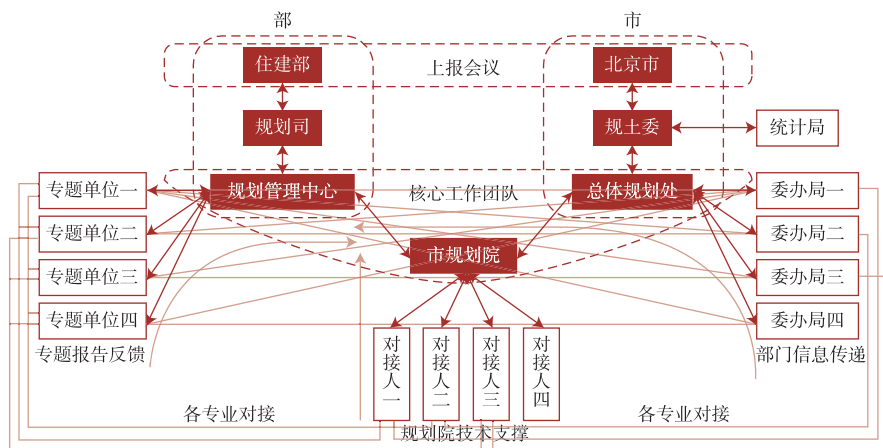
部

市

住建部

上报会议

北京市

规划司

规土委

统计局

专题单位一

规划管理中心

核心工作团队

总体规划处

委办局一

专题单位二

委办局二

市规划院

专题单位三

委办局三

专题单位四

委办局四

专题报告反馈

对接人一

对接人二

对接人三

对接人四

部门信息传递

各专业对接

各专业对接

规划院技术支撑